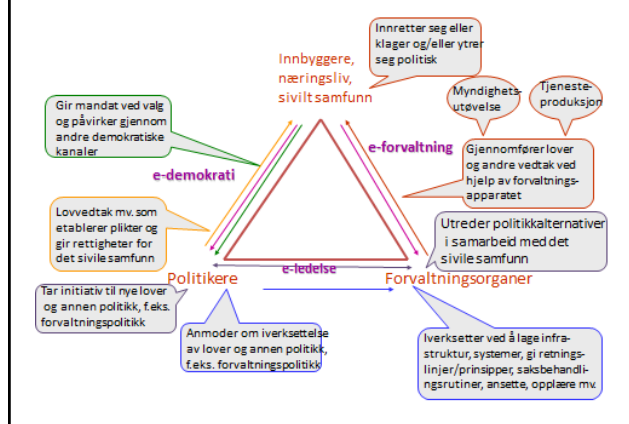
Innretter seg eller klager og/eller ytrer seg politisk

Innbyggere, næringsliv, sivilt samfunn

Myndighetsutøvelse

Tjenesteproduksjon

Gir mandat ved valg og påvirker gjennom andre demokratiske kanaler

e-forvaltning

e-demokrati

Gjennomfører lover og andre vedtak ved hjelp av forvaltningsapparatet

Lovvedtak mv. som etablerer plikter og gir rettigheter for det sivile samfunn

Utreder politikkalternativer i samarbeid med det sivile samfunn

e-ledelse

Politikere

Forvaltningsorganer

Tar initiativ til nye lover og annen politikk, f.eks. forvaltningspolitikk

Anmoder om iverksettelse av lover og annen politikk, f.eks. forvaltningspolitikk

Iverksetter ved å lage infrastruktur, systemer, gi retningslinjer/prinsipper, saksbehandlingsrutiner, ansette, opplære mv.